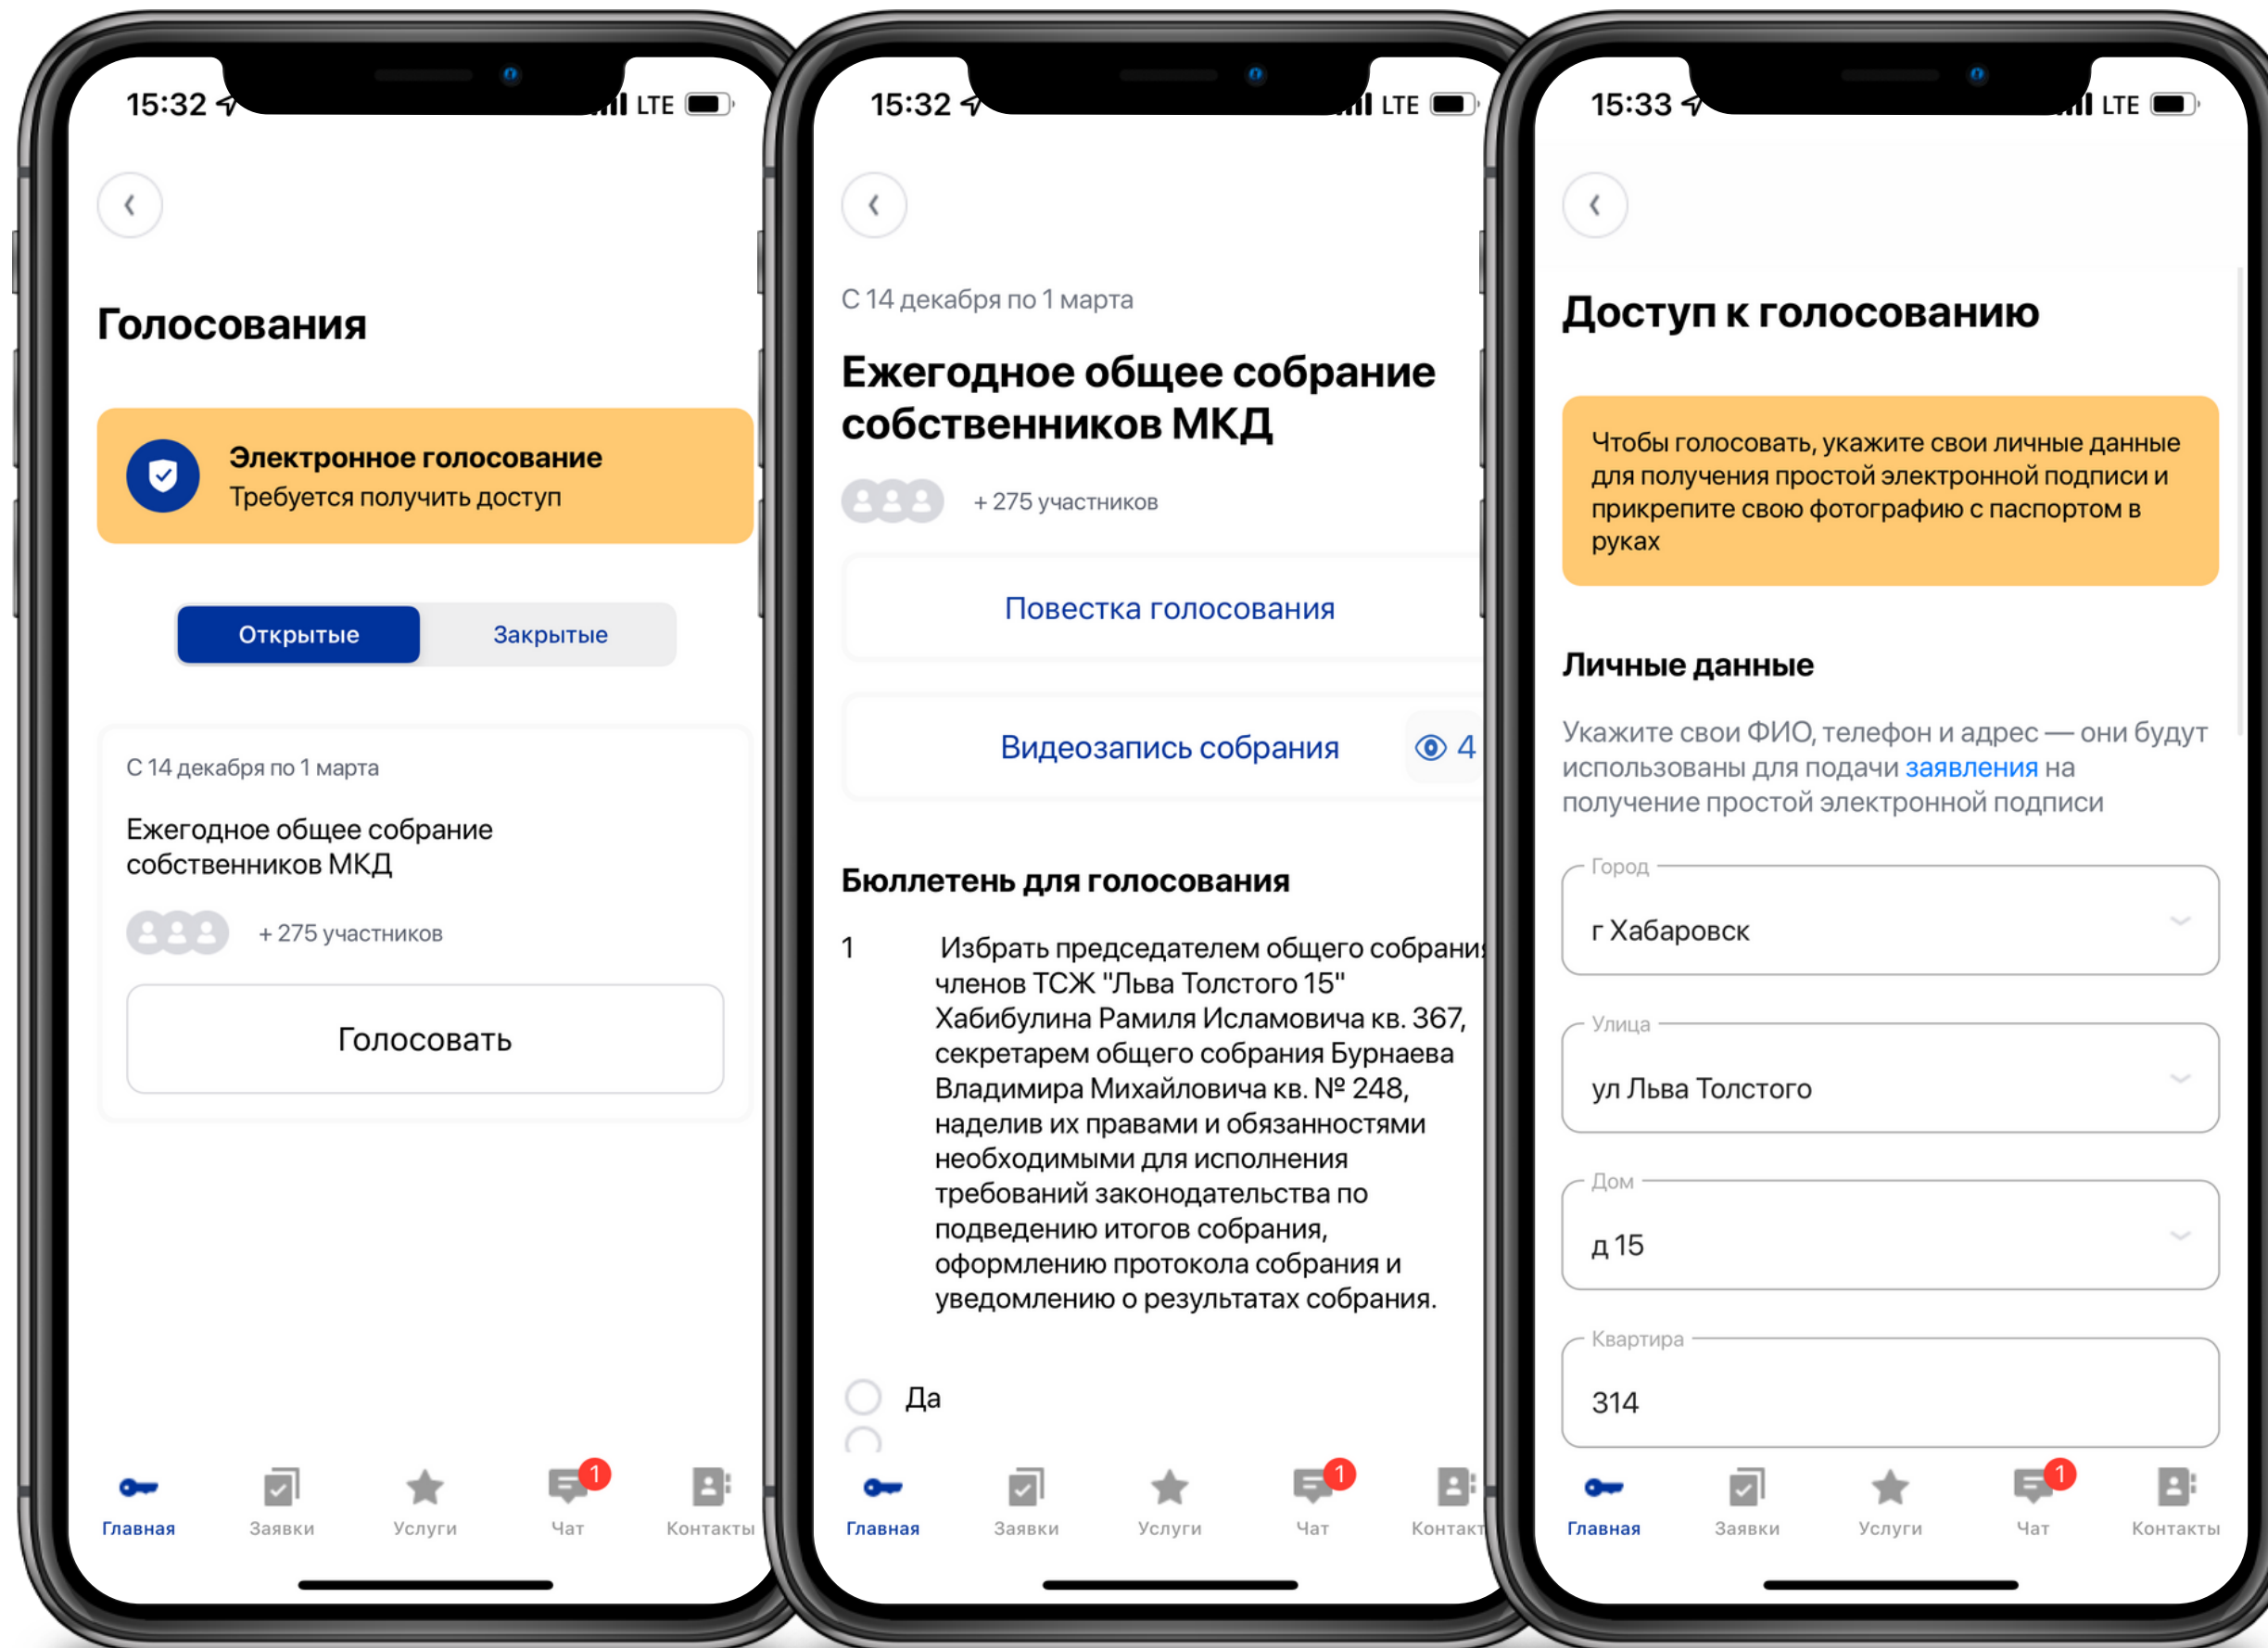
15:32 LTE

Голосования

Электронное голосование
Требуется получить доступ

Открытые Закрытые

С 14 декабря по 1 марта

Ежегодное общее собрание собственников МКД

+ 275 участников

Голосовать

Главная Заявки Услуги 1 Чат Контакты

15:32 LTE

С 14 декабря по 1 марта

Ежегодное общее собрание собственников МКД

+ 275 участников

Повестка голосования

Видеозапись собрания 4

Бюллетень для голосования

1 Избрать председателем общего собрани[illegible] членов ТСЖ "Льва Толстого 15" Хабибулина Рамиля Исламовича кв. 367, секретарем общего собрания Бурнаева Владимира Михайловича кв. № 248, наделив их правами и обязанностями необходимыми для исполнения требований законодательства по подведению итогов собрания, оформлению протокола собрания и уведомлению о результатах собрания.

Да

Главная Заявки Услуги 1 Чат Контакт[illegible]

15:33 LTE

Доступ к голосованию

Чтобы голосовать, укажите свои личные данные для получения простой электронной подписи и прикрепите свою фотографию с паспортом в руках

Личные данные

Укажите свои ФИО, телефон и адрес — они будут использованы для подачи заявления на получение простой электронной подписи

Город
г Хабаровск

Улица
ул Льва Толстого

Дом
д 15

Квартира
314

Главная Заявки Услуги 1 Чат Контакты